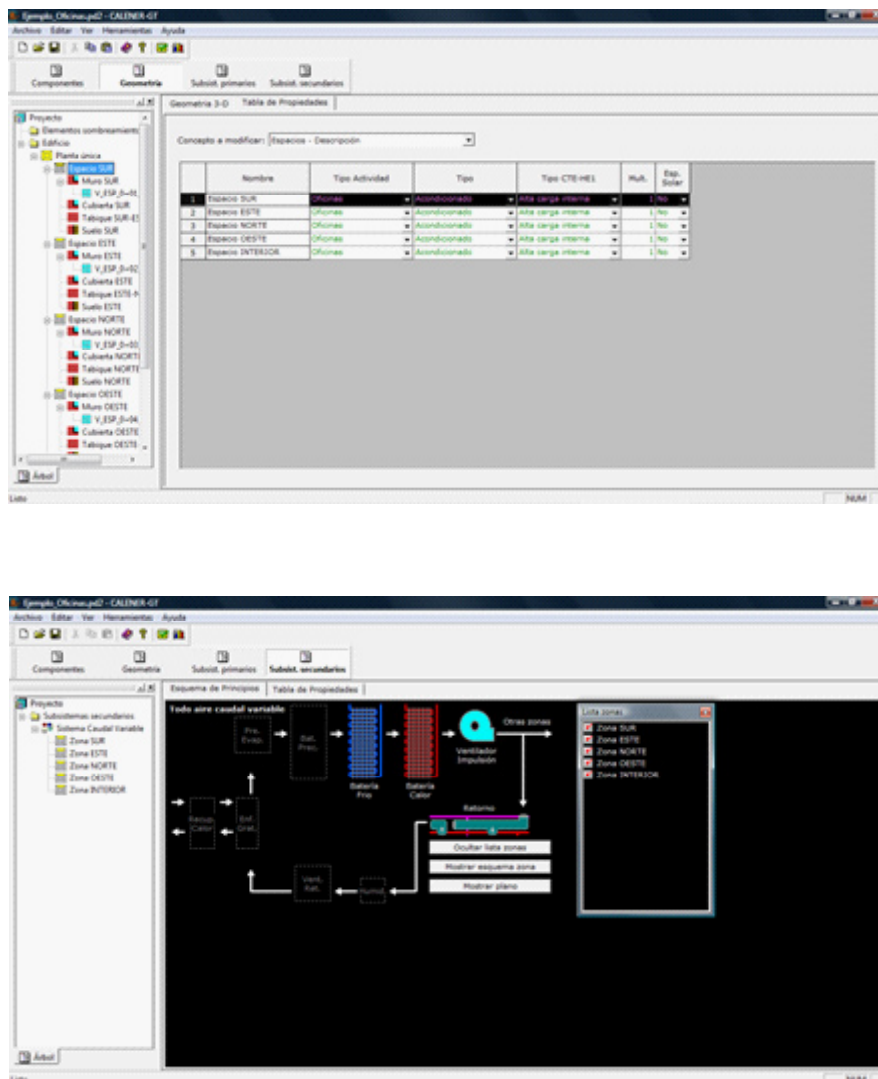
Ejemplo_Oficinas.pd2 - CALENER-GT
Archivo Editar Ver Herramientas Ayuda
Componentes Geometría Subsist. primarios Subsist. secundarios
Geometría 3-D Tabla de Propiedades
Proyecto
Elementos sombreamiento
Edificio
Planta única
Espacio SUR
Muro SUR
V_ESP_0=01
Cubierta SUR
Tabique SUR-E
Suelo SUR
Espacio ESTE
Muro ESTE
V_ESP_0=02
Cubierta ESTE
Tabique ESTE-N
Suelo ESTE
Espacio NORTE
Muro NORTE
V_ESP_0=03
Cubierta NORTE
Tabique NORTE
Suelo NORTE
Espacio OESTE
Muro OESTE
V_ESP_0=04
Cubierta OESTE
Tabique OESTE
Árbol
Concepto a modificar: Espacios - Descripción

| | Nombre | Tipo Actividad | Tipo | Tipo CTE-HE1 | Mult. | Esp. Solar |
|---|---|---|---|---|---|---|
| 1 | Espacio SUR | Oficinas | Acondicionado | Alta carga interna | 1 | No |
| 2 | Espacio ESTE | Oficinas | Acondicionado | Alta carga interna | 1 | No |
| 3 | Espacio NORTE | Oficinas | Acondicionado | Alta carga interna | 1 | No |
| 4 | Espacio OESTE | Oficinas | Acondicionado | Alta carga interna | 1 | No |
| 5 | Espacio INTERIOR | Oficinas | Acondicionado | Alta carga interna | 1 | No |

Listo NUM

Ejemplo_Oficinas.pd2 - CALENER-GT
Archivo Editar Ver Herramientas Ayuda
Componentes Geometría Subsist. primarios Subsist. secundarios
Esquema de Principios Tabla de Propiedades
Proyecto
Subsistemas secundarios
Sistema Caudal Variable
Zona SUR
Zona ESTE
Zona NORTE
Zona OESTE
Zona INTERIOR
Árbol
Todo aire caudal variable
Pre. Evap.
Sat. Prec.
Batería Frío
Batería Calor
Ventilador Impulsión
Otras zonas
Retorno
Recup. Calor
Enf. Grat.
Vent. Ret.
Humid.
Ocultar lista zonas
Mostrar esquema zona
Mostrar plano
Lista zonas
Zona SUR
Zona ESTE
Zona NORTE
Zona OESTE
Zona INTERIOR